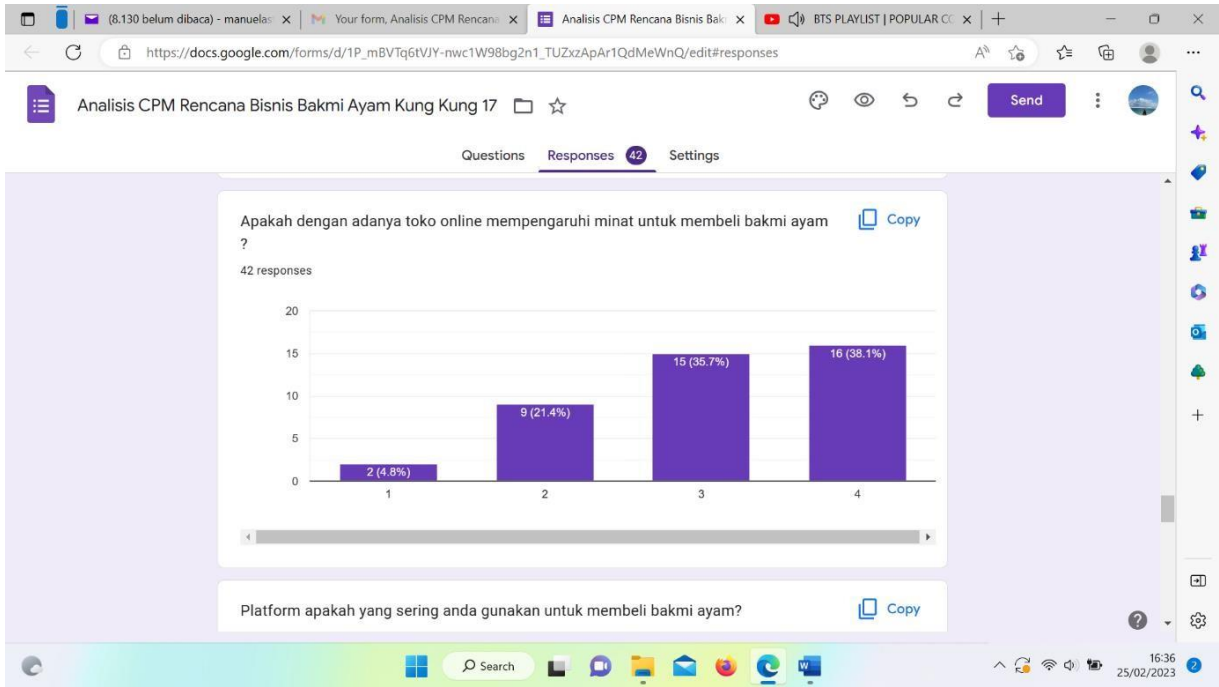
(8.130 belum dibaca) - manuelas ×
Your form, Analisis CPM Rencana ×
Analisis CPM Rencana Bisnis Bak ×
BTS PLAYLIST | POPULAR CC ×
+

https://docs.google.com/forms/d/1P_mBVTq6tVJY-nwc1W98bg2n1_TUZxzApAr1QdMeWnQ/edit#responses

Analisis CPM Rencana Bisnis Bakmi Ayam Kung Kung 17

Send

Questions Responses 42 Settings

Apakah dengan adanya toko online mempengaruhi minat untuk membeli bakmi ayam ?

Copy

42 responses

20
15
10
5
0

2 (4.8%)
9 (21.4%)
15 (35.7%)
16 (38.1%)

1 2 3 4

Platform apakah yang sering anda gunakan untuk membeli bakmi ayam?

Copy

Search

16:36
25/02/2023

2